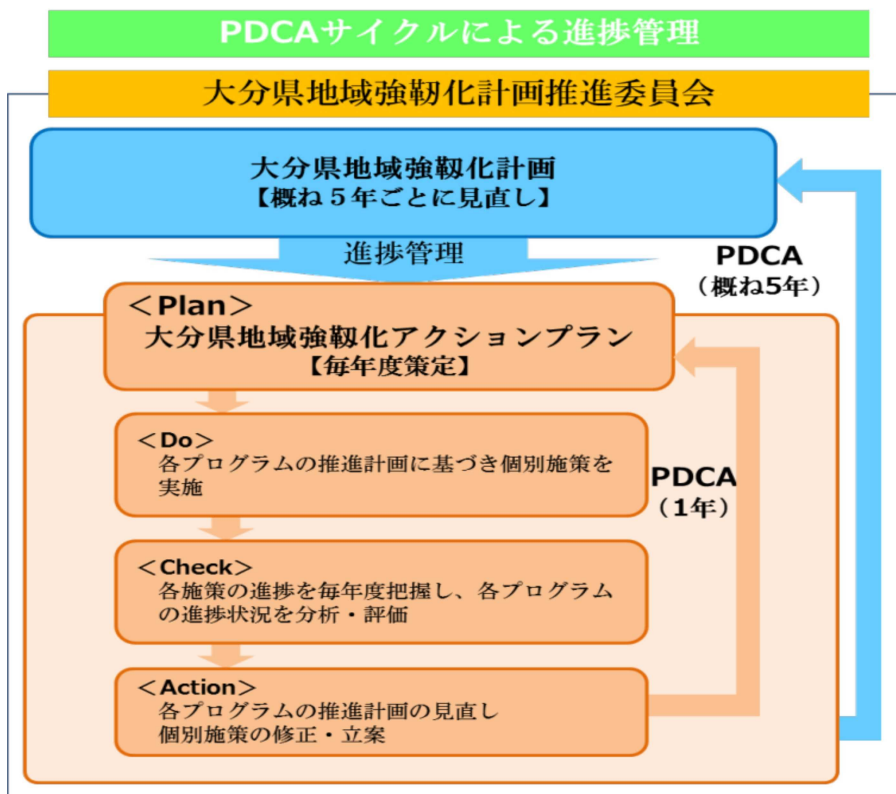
PDCAサイクルによる進捗管理

大分県地域強靱化計画推進委員会

大分県地域強靱化計画
【概ね５年ごとに見直し】

進捗管理

PDCA
（概ね5年）

＜Plan＞
大分県地域強靱化アクションプラン
【毎年度策定】

＜Do＞
各プログラムの推進計画に基づき個別施策を実施

PDCA
（1年）

＜Check＞
各施策の進捗を毎年度把握し、各プログラムの進捗状況を分析・評価

＜Action＞
各プログラムの推進計画の見直し
個別施策の修正・立案